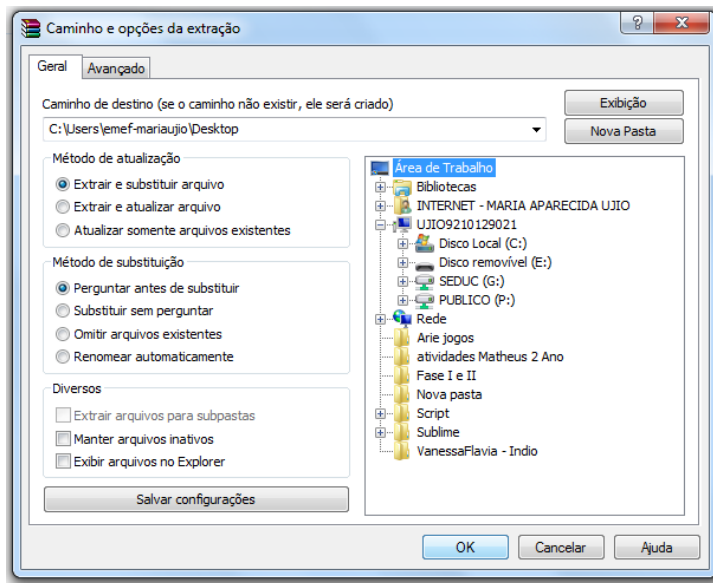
Caminho e opções da extração

?

X

Geral

Avançado

Caminho de destino (se o caminho não existir, ele será criado)

C:\Users\emef-mariaujio\Desktop

Exibição

Nova Pasta

Método de atualização

Extrair e substituir arquivo

Extrair e atualizar arquivo

Atualizar somente arquivos existentes

Método de substituição

Perguntar antes de substituir

Substituir sem perguntar

Omitir arquivos existentes

Renomear automaticamente

Diversos

Extrair arquivos para subpastas

Manter arquivos inativos

Exibir arquivos no Explorer

Salvar configurações

Área de Trabalho

Bibliotecas

INTERNET - MARIA APARECIDA UJIO

UJIO9210129021

Disco Local (C:)

Disco removível (E:)

SEDUC (G:)

PUBLICO (P:)

Rede

Arie jogos

atividades Matheus 2 Ano

Fase I e II

Nova pasta

Script

Sublime

VanessaFlavia - Indio

OK

Cancelar

Ajuda